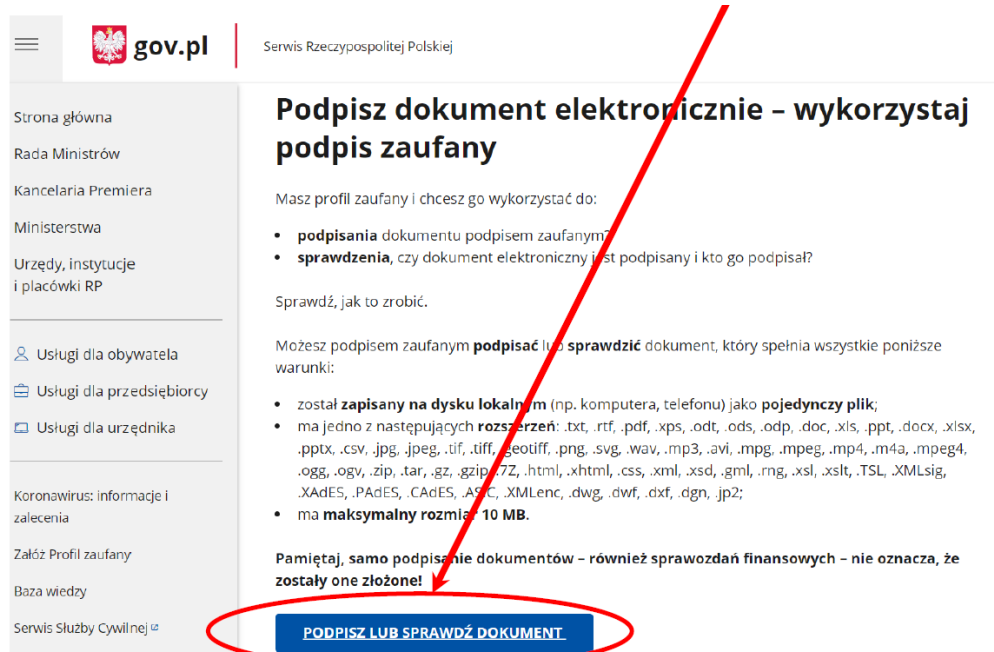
gov.pl

Serwis Rzeczypospolitej Polskiej

Strona główna

Rada Ministrów

Kancelaria Premiera

Ministerstwa

Urzędy, instytucje i placówki RP

Usługi dla obywatela

Usługi dla przedsiębiorcy

Usługi dla urzędnika

Koronawirus: informacje i zalecenia

Załóż Profil zaufany

Baza wiedzy

Serwis Służby Cywilnej

Podpisz dokument elektronicznie – wykorzystaj podpis zaufany

Masz profil zaufany i chcesz go wykorzystać do:

- podpisania dokumentu podpisem zaufanym?
- sprawdzenia, czy dokument elektroniczny jest podpisany i kto go podpisał?

Sprawdź, jak to zrobić.

Możesz podpisem zaufanym podpisać lub sprawdzić dokument, który spełnia wszystkie poniższe warunki:

- został zapisany na dysku lokalnym (np. komputera, telefonu) jako pojedynczy plik;
- ma jedno z następujących rozszerzeń: .txt, .rtf, .pdf, .xps, .odt, .ods, .odp, .doc, .xls, .ppt, .docx, .xlsx, .pptx, .csv, .jpg, .jpeg, .tif, .tiff, .geotiff, .png, .svg, .wav, .mp3, .avi, .mpg, .mpeg, .mp4, .m4a, .mpeg4, .ogg, .ogv, .zip, .tar, .gz, .gzip, .7Z, .html, .xhtml, .css, .xml, .xsd, .gml, .rng, .xsl, .xslt, .TSL, .XMLsig, .XAdES, .PAdES, .CAdES, .ASIC, .XMLenc, .dwg, .dwf, .dxf, .dgn, .jp2;
- ma maksymalny rozmiar 10 MB.

Pamiętaj, samo podpisanie dokumentów – również sprawozdań finansowych – nie oznacza, że zostały one złożone!

PODPISZ LUB SPRAWDŹ DOKUMENT